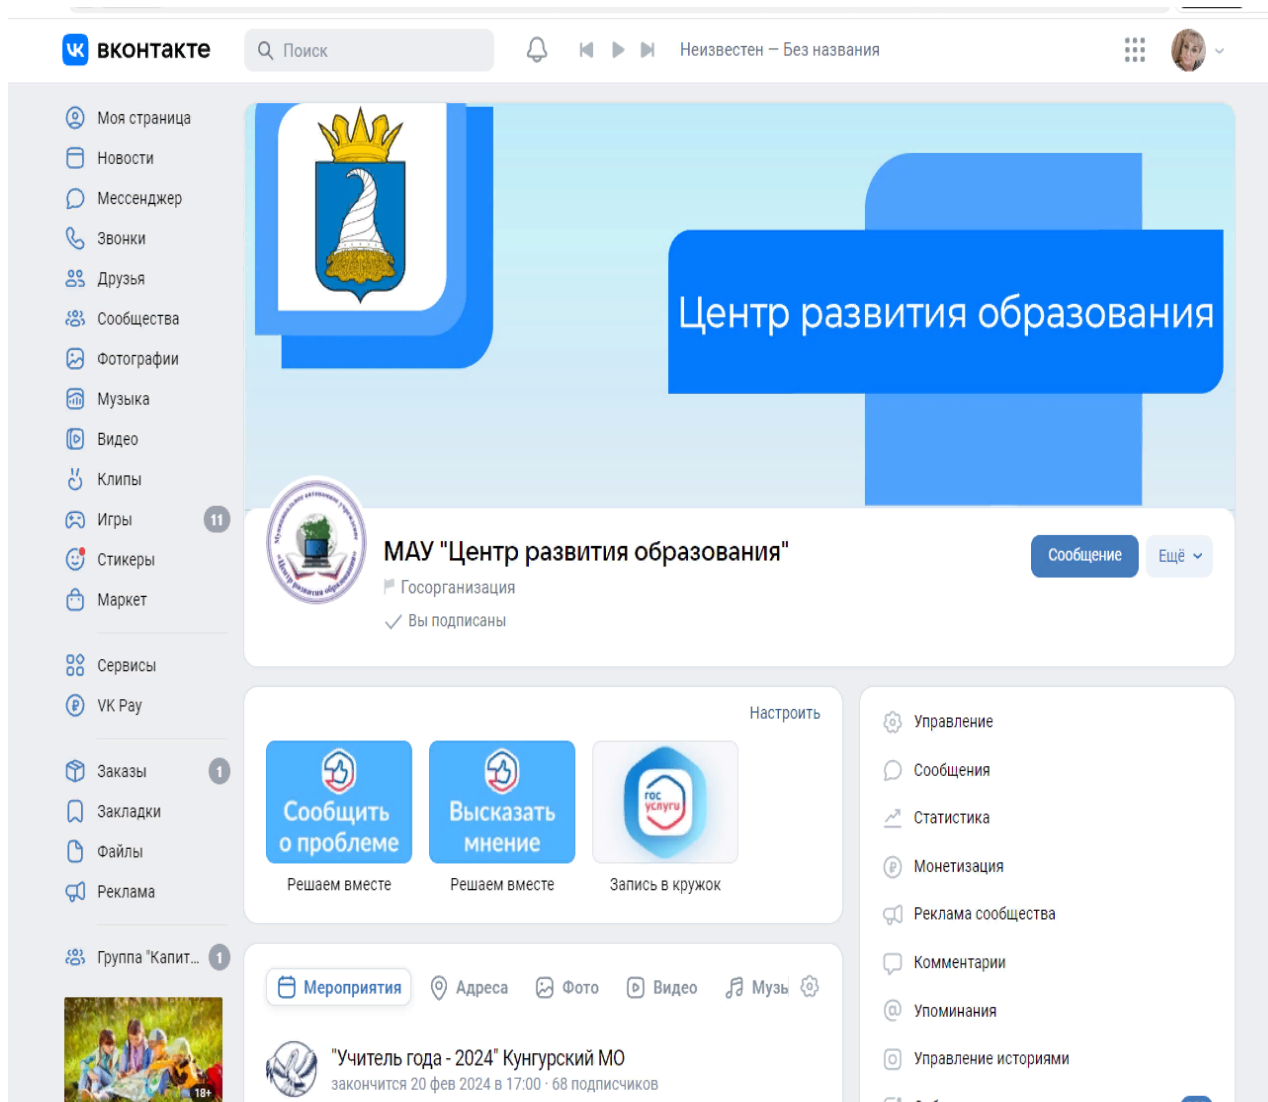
вконтакте

Поиск

Неизвестен – Без названия

Моя страница
Новости
Мессенджер
Звонки
Друзья
Сообщества
Фотографии
Музыка
Видео
Клипы
Игры 11
Стикеры
Маркет
Сервисы
VK Pay
Заказы 1
Закладки
Файлы
Реклама
Группа "Капит... 1

18+

Центр развития образования

МАУ "Центр развития образования"
Госорганизация
Вы подписаны

Сообщение
Ещё

Настроить

Сообщить о проблеме
Решаем вместе

Высказать мнение
Решаем вместе

гос услуги
Запись в кружок

Управление
Сообщения
Статистика
Монетизация
Реклама сообщества
Комментарии
Упоминания
Управление историями

Мероприятия
Адреса
Фото
Видео
Музы

"Учитель года - 2024" Кунгурский МО
закончится 20 фев 2024 в 17:00 · 68 подписчиков